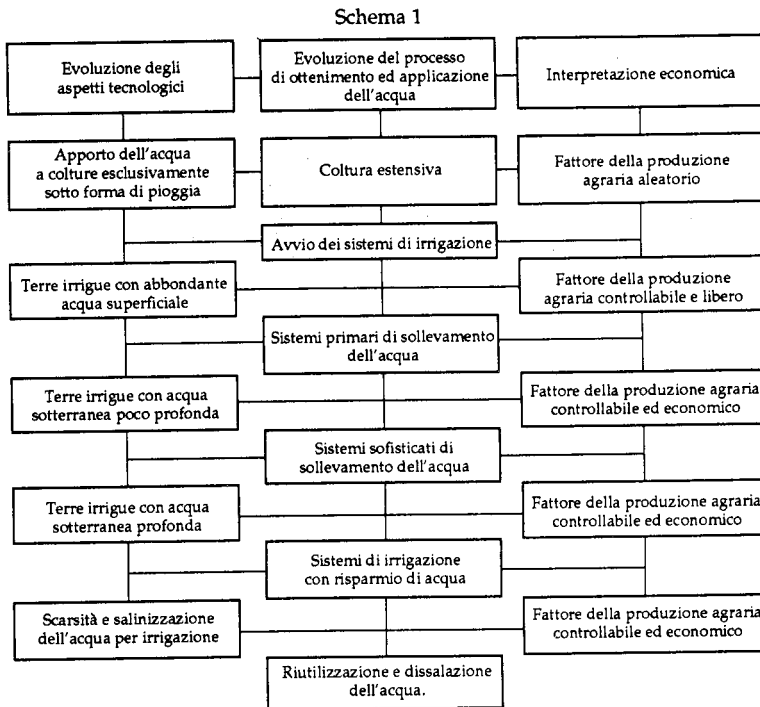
Schema 1

Evoluzione degli aspetti tecnologici

Evoluzione del processo di ottenimento ed applicazione dell'acqua

Interpretazione economica

Apporto dell'acqua a colture esclusivamente sotto forma di pioggia

Coltura estensiva

Fattore della produzione agraria aleatorio

Avvio dei sistemi di irrigazione

Terre irrigue con abbondante acqua superficiale

Fattore della produzione agraria controllabile e libero

Sistemi primari di sollevamento dell'acqua

Terre irrigue con acqua sotterranea poco profonda

Fattore della produzione agraria controllabile ed economico

Sistemi sofisticati di sollevamento dell'acqua

Terre irrigue con acqua sotterranea profonda

Fattore della produzione agraria controllabile ed economico

Sistemi di irrigazione con risparmio di acqua

Scarsità e salinizzazione dell'acqua per irrigazione

Fattore della produzione agraria controllabile ed economico

Riutilizzazione e dissalazione dell'acqua.